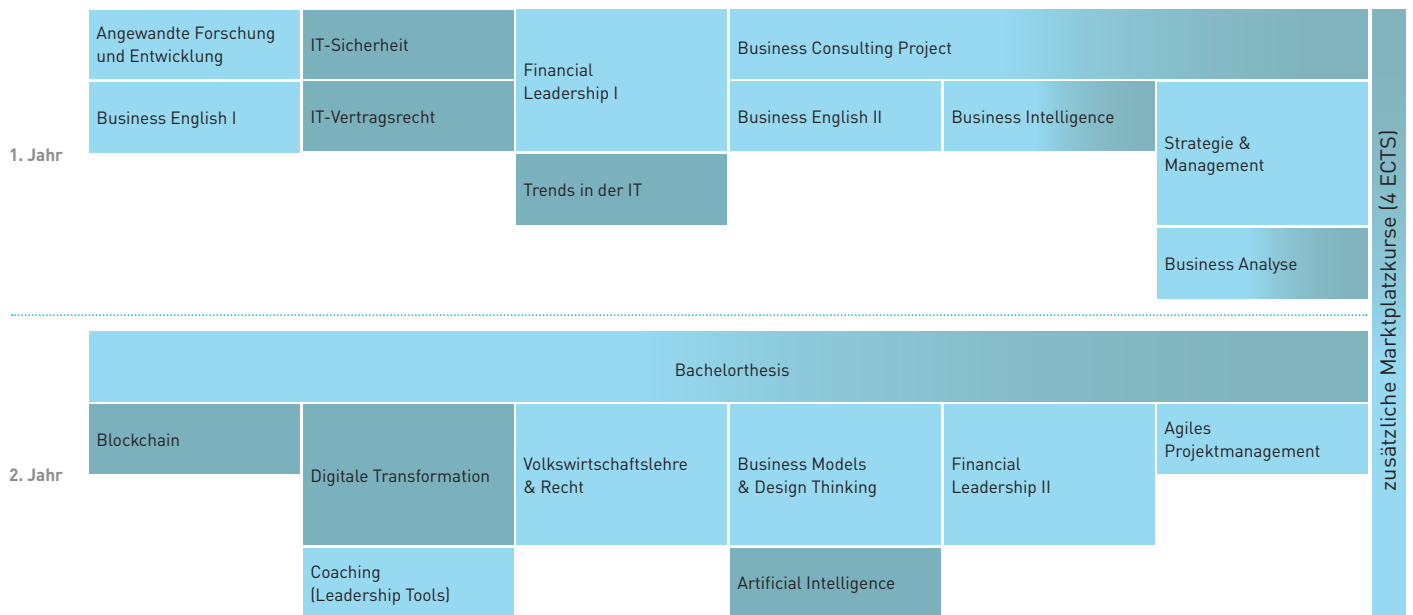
1. Jahr

Angewandte Forschung und Entwicklung

IT-Sicherheit

Financial Leadership I

Business Consulting Project

Business English I

IT-Vertragsrecht

Business English II

Business Intelligence

Strategie & Management

Trends in der IT

Business Analyse

2. Jahr

Bachelorthesis

Blockchain

Digitale Transformation

Volkswirtschaftslehre & Recht

Business Models & Design Thinking

Financial Leadership II

Agiles Projektmanagement

Coaching (Leadership Tools)

Artificial Intelligence

zusätzliche Marktplatzkurse (4 ECTS)